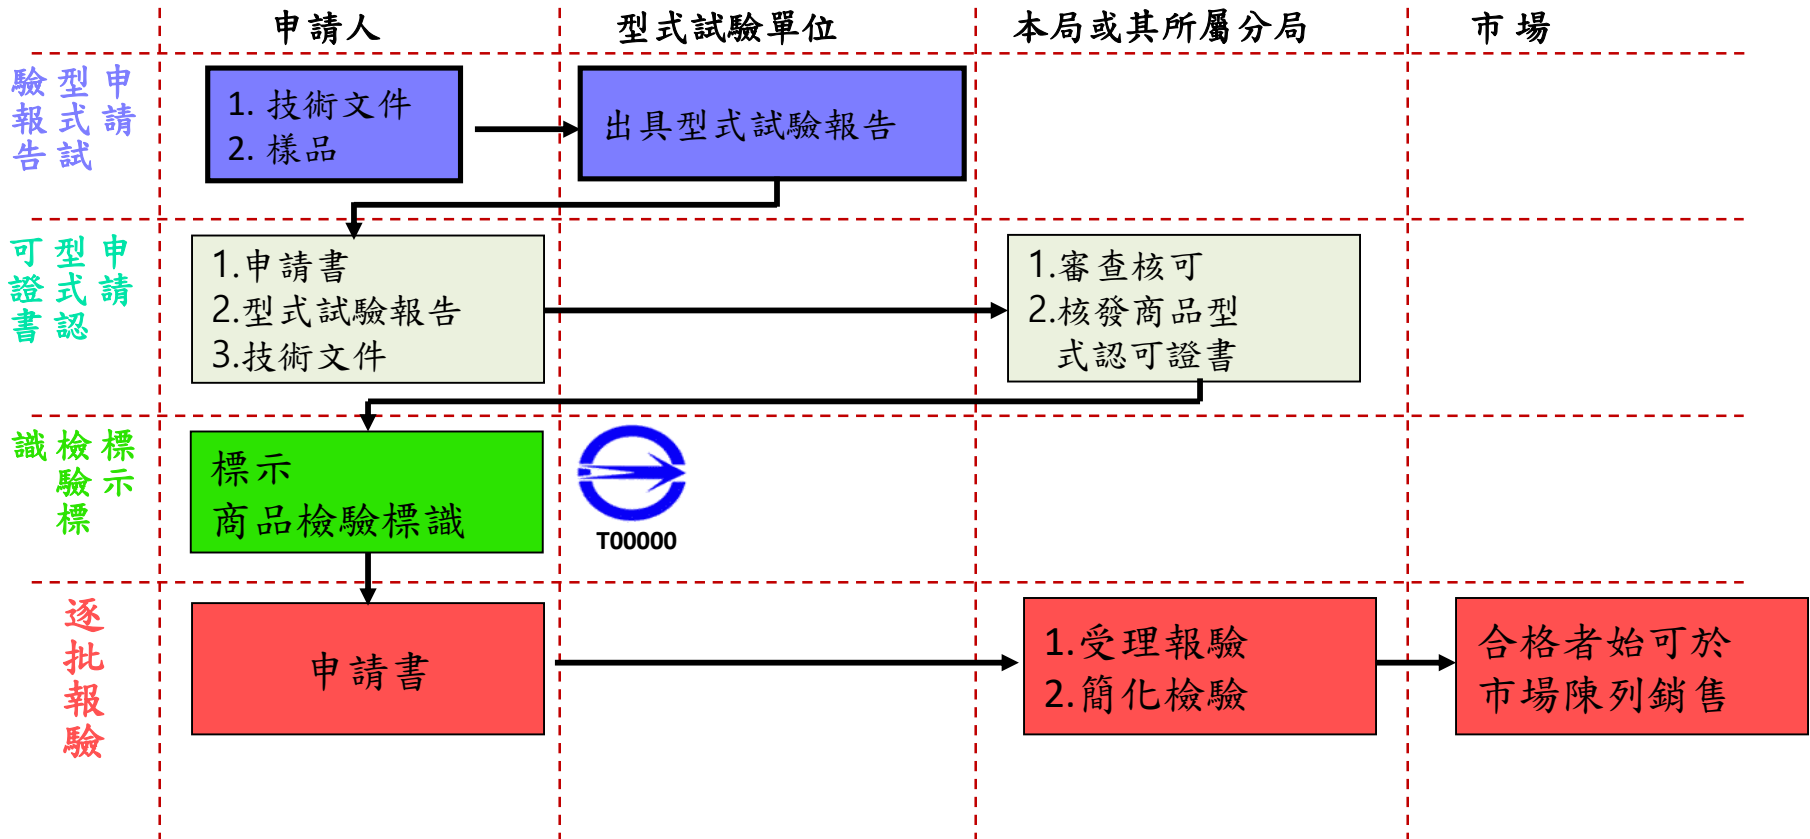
申請人 | 型式試驗單位 | 本局或其所屬分局 | 市場

申請型式試驗報告

1. 技術文件
2. 樣品

出具型式試驗報告

申請型式認可證書

1.申請書
2.型式試驗報告
3.技術文件

1.審查核可
2.核發商品型式認可證書

標示檢驗標識

標示
商品檢驗標識

T00000

逐批報驗

申請書

1.受理報驗
2.簡化檢驗

合格者始可於市場陳列銷售